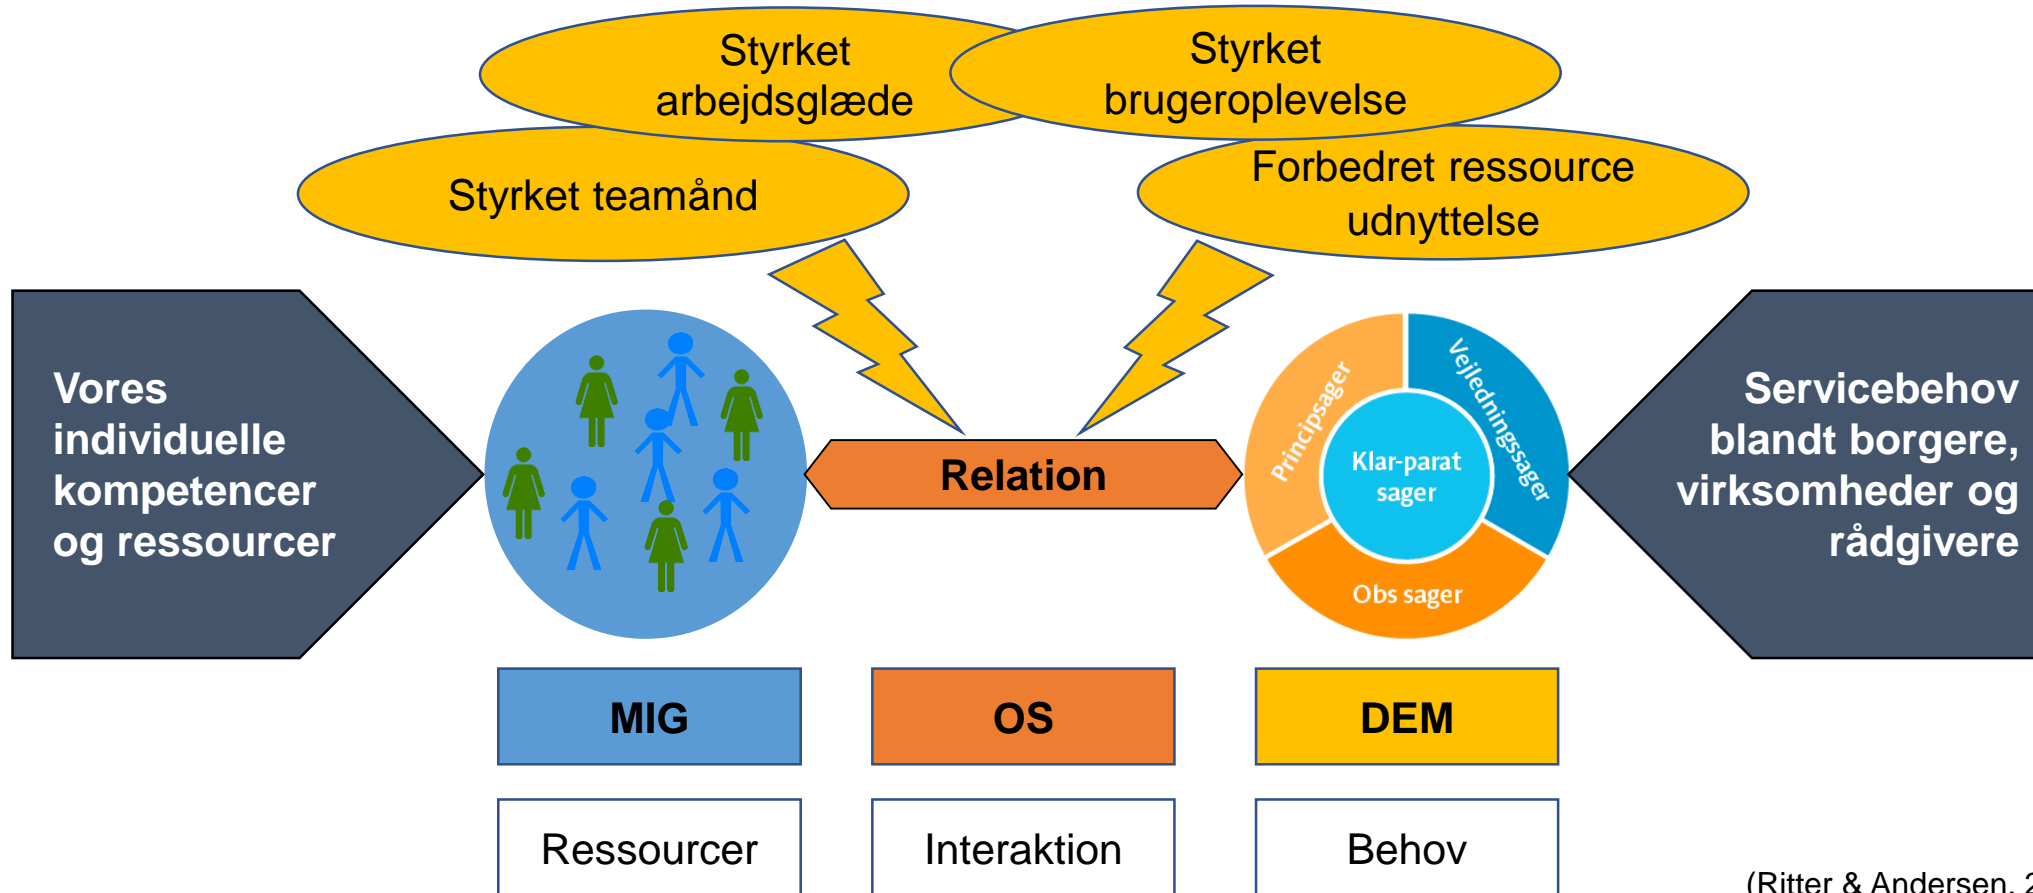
Styrket arbejdsglæde

Styrket brugeroplevelse

Styrket teamånd

Forbedret ressource udnyttelse

Vores individuelle kompetencer og ressourcer

Relation

Principsager

Vejledningssager

Klar-parat sager

Obs sager

Servicebehov blandt borgere, virksomheder og rådgivere

MIG

OS

DEM

Ressourcer

Interaktion

Behov

(Ritter & Andersen, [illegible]